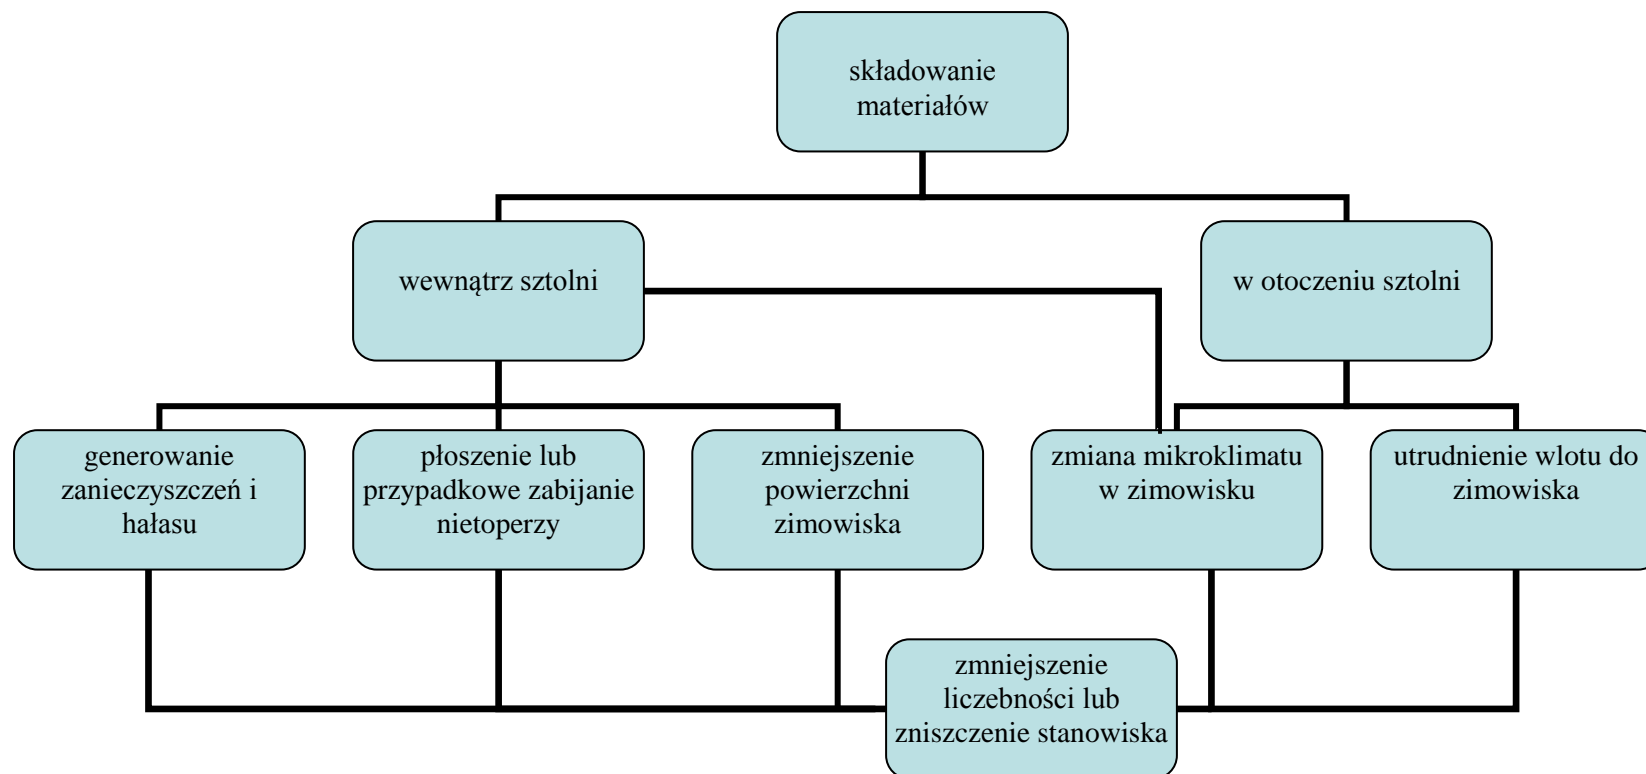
składowanie materiałów

wewnątrz sztolni

w otoczeniu sztolni

generowanie zanieczyszczeń i hałasu

płoszenie lub przypadkowe zabijanie nietoperzy

zmniejszenie powierzchni zimowiska

zmiana mikroklimatu w zimowisku

utrudnienie wlotu do zimowiska

zmniejszenie liczebności lub zniszczenie stanowiska